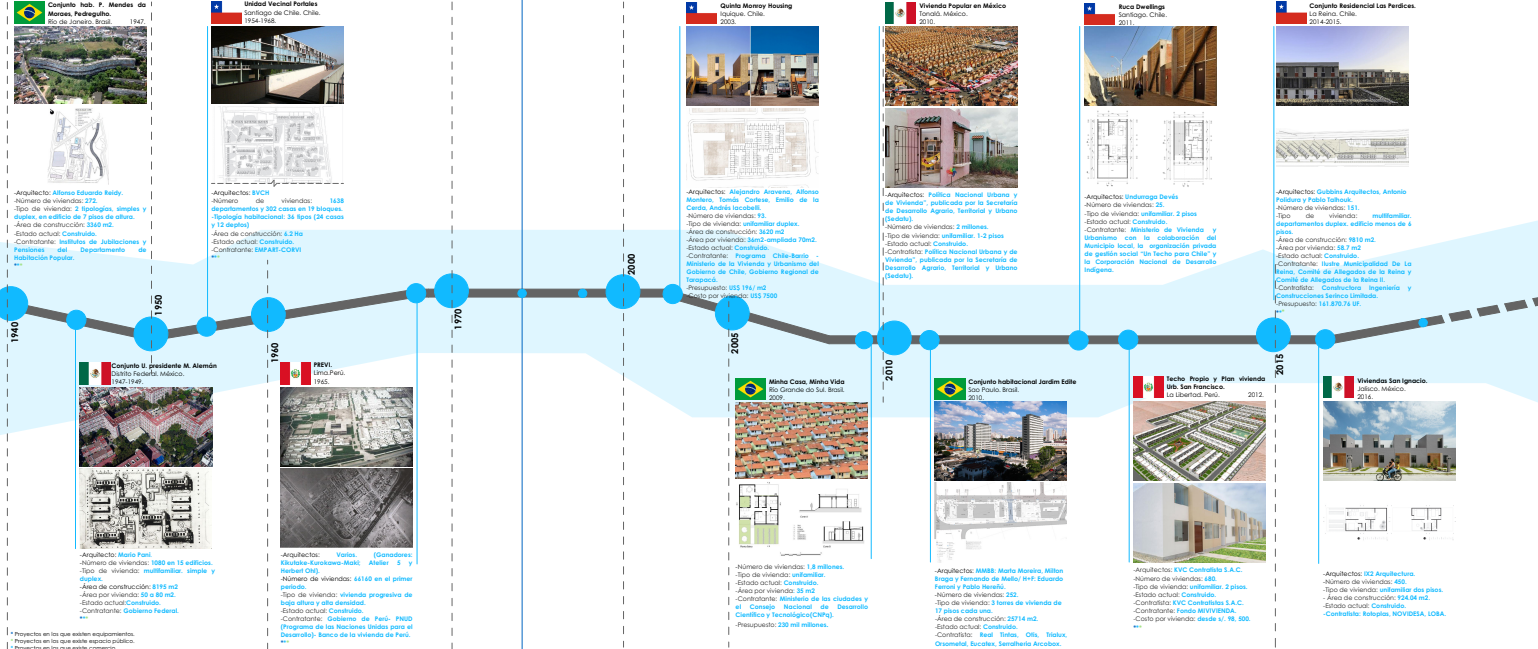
Conjunto hab. P. Mendes da Moraes, Pedregulho.
Río de Janeiro, Brasil. 1947.

-Arquitecto: Alfonso Eduardo Reidy.
-Número de viviendas: 272.
-Tipo de vivienda: 2 tipologías, simples y duplex, en edificio de 7 pisos de altura.
-Área de construcción: 3360 m2.
-Estado actual: Construido.
-Contratante: Institutos de Jubilaciones y Pensiones del Departamento de Habitación Popular.

Unidad Vecinal Portales
Santiago de Chile. Chile.
1954-1968.

-Arquitectos: BVCH
-Número de viviendas: 1638 departamentos y 302 casas en 19 bloques.
-Tipología habitacional: 36 tipos (24 casas y 12 deptos)
-Área de construcción: 6.2 Ha
-Estado actual: Construido.
-Contratante: EMPART-CORVI

1940
1950
1960
1970
2000
2005
2010
2015

Conjunto U. presidente M. Alemán
Distrito Federal. México.
1947-1949.

-Arquitecto: Mario Pani.
-Número de viviendas: 1080 en 15 edificios.
-Tipo de vivienda: multifamiliar, simple y duplex.
-Área de construcción: 8195 m2
-Área por vivienda: 50 a 80 m2.
-Estado actual:Construido.
-Contratante: Gobierno Federal.

PREVI.
Lima.Perú.
1965.

-Arquitectos: Varios. (Ganadores: Kikutake-Kurokawa-Maki; Atelier 5 y Herbert Ohl).
-Número de viviendas: 66160 en el primer periodo.
-Tipo de vivienda: vivienda progresiva de baja altura y alta densidad.
-Estado actual: Construido.
-Contratante: Gobierno de Perú- PNUD (Programa de las Naciones Unidas para el Desarrollo)- Banco de la vivienda de Perú.

Quinta Monroy Housing
Iquique. Chile.
2003.

-Arquitectos: Alejandro Aravena, Alfonso Montero, Tomás Cortese, Emilio de la Cerda, Andrés Iacobelli.
-Número de viviendas: 93.
-Tipo de vivienda: unifamiliar duplex.
-Área de construcción: 3620 m2
-Área por vivienda: 36m2-ampliada 70m2.
-Estado actual: Construido.
-Contratante: Programa Chile-Barrio - Ministerio de la Vivienda y Urbanismo del Gobierno de Chile, Gobierno Regional de Tarapacá.
-Presupuesto: US$ 196/ m2
-Costo por vivienda: US$ 7500

Minha Casa, Minha Vida
Rio Grande do Sul. Brasil.
2009.

-Número de viviendas: 1.8 millones.
-Tipo de vivienda: unifamiliar.
-Estado actual: Construido.
-Área por vivienda: 35 m2
-Contratante: Ministerio de las ciudades y el Consejo Nacional de Desarrollo Científico y Tecnológico(CNPq).
-Presupuesto: 230 mil millones.

Vivienda Popular en México
Tonalá. México.
2010.

-Arquitectos: Política Nacional Urbana y de Vivienda", publicada por la Secretaría de Desarrollo Agrario, Territorial y Urbano (Sedatu).
-Número de viviendas: 2 millones.
-Tipo de vivienda: unifamiliar. 1-2 pisos
-Estado actual: Construido.
-Contratista: Política Nacional Urbana y de Vivienda", publicada por la Secretaría de Desarrollo Agrario, Territorial y Urbano (Sedatu).

Conjunto habitacional Jardim Edite
Sao Paulo. Brasil.
2010.

-Arquitectos: MMBB; Marta Moreira, Milton Braga y Fernando de Mello/ H+F; Eduardo Ferroni y Pablo Hereñú.
-Número de viviendas: 252.
-Tipo de vivienda: 3 torres de vivienda de 17 pisos cada una.
-Área de construcción: 25714 m2.
-Estado actual: Construido.
-Contratista: Real Tintas, Otis, Trialux, Orsometal, Eucatex, Serralheria Arcobos.

Ruca Dwellings
Santiago. Chile.
2011.

-Arquitecto: Undurraga Devés
-Número de viviendas: 25.
-Tipo de vivienda: unifamiliar. 2 pisos
-Estado actual: Construido.
-Contratante: Ministerio de Vivienda y Urbanismo con la colaboración del Municipio local, la organización privada de gestión social "Un Techo para Chile" y la Corporación Nacional de Desarrollo Indígena.

Techo Propio y Plan vivienda Urb. San Francisco.
La Libertad. Perú. 2012.

-Arquitectos: KVC Contratista S.A.C.
-Número de viviendas: 680.
-Tipo de vivienda: unifamiliar. 2 pisos.
-Estado actual: Construido.
-Contratista: KVC Contratistas S.A.C.
-Contratante: Fondo MIVIVIENDA.
-Costo por vivienda: desde s/. 98, 500.

Conjunto Residencial Las Perdices.
La Reina. Chile.
2014-2015.

-Arquitectos: Gubbins Arquitectos, Antonio Polidura y Pablo Talhouk.
-Número de viviendas: 151.
-Tipo de vivienda: multifamiliar. departamentos duplex. edificio menos de 6 pisos.
-Área de construcción: 9810 m2.
-Área por vivienda: 58.7 m2
-Estado actual: Construido.
-Contratante: Ilustre. Municipalidad De La Reina, Comité de Allegados de la Reina y Comité de Allegados de la Reina II.
-Contratista: Constructora Ingeniería y Construcciones Serinco Limitada.
-Presupuesto: 161.870.76 UF.

Viviendas San Ignacio.
Jalisco. México.
2016.

-Arquitectos: IX2 Arquitectura.
-Número de viviendas: 450.
-Tipo de vivienda: unifamiliar dos pisos.
- Área de construcción: 924.04 m2.
-Estado actual: Construido.
-Contratista: Rotoplas, NOVIDESA, LOBA.

* Proyectos en los que existen equipamientos.
* Proyectos en los que existe espacio público.
* Proyectos en los que existe comercio.